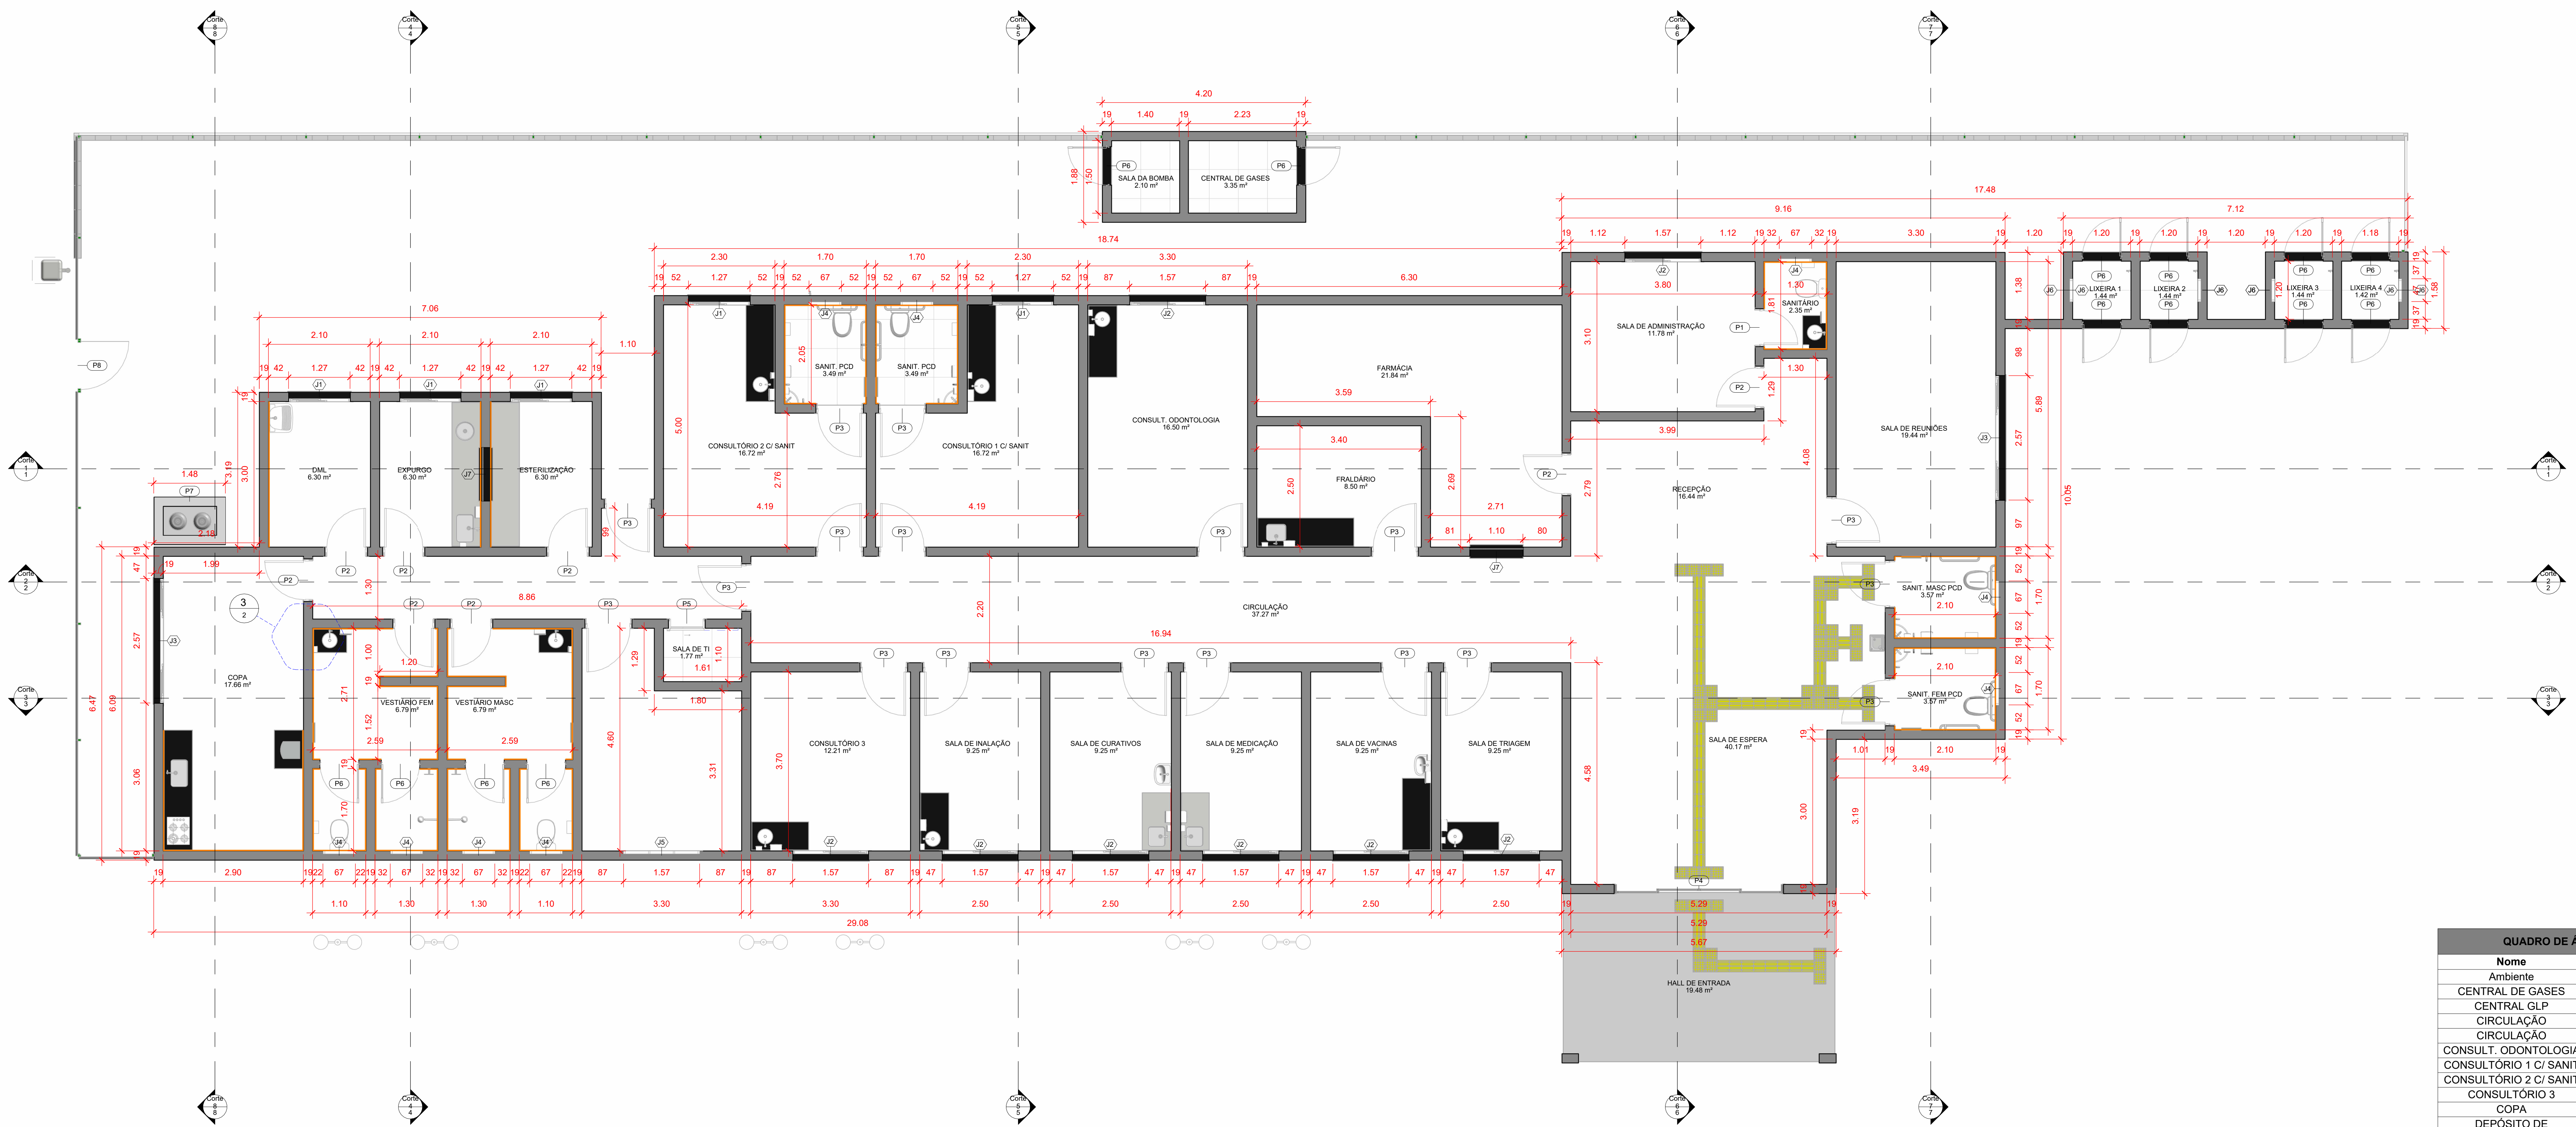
SALA DA BOMBA
2.10 m²

CENTRAL DE GASES
3.35 m²

DML
6.30 m²

EXPURGO
6.30 m²

ESTERILIZAÇÃO
6.30 m²

CONSULTÓRIO 2 C/ SANIT
16.72 m²

SANIT. PCD
3.49 m²

SANIT. PCD
3.49 m²

CONSULTÓRIO 1 C/ SANIT
16.72 m²

CONSULT. ODONTOLOGIA
16.50 m²

FARMÁCIA
21.84 m²

FRALDÁRIO
8.50 m²

SALA DE ADMINISTRAÇÃO
11.78 m²

SANITÁRIO
2.35 m²

SALA DE REUNIÕES
19.44 m²

RECEPÇÃO
16.44 m²

LIXEIRA 1
1.44 m²

LIXEIRA 2
1.44 m²

LIXEIRA 3
1.44 m²

LIXEIRA 4
1.42 m²

COPA
17.66 m²

VESTIÁRIO FEM
6.79 m²

VESTIÁRIO MASC
6.79 m²

SALA DE TI
1.77 m²

CIRCULAÇÃO
37.27 m²

CONSULTÓRIO 3
12.21 m²

SALA DE INALAÇÃO
9.25 m²

SALA DE CURATIVOS
9.25 m²

SALA DE MEDICAÇÃO
9.25 m²

SALA DE VACINAS
9.25 m²

SALA DE TRIAGEM
9.25 m²

SALA DE ESPERA
40.17 m²

SANIT. MASC PCD
3.57 m²

SANIT. FEM PCD
3.57 m²

HALL DE ENTRADA
19.48 m²

4.20 1.40 2.23 1.88 1.50 18.74 17.48 9.16 7.12 7.06 2.10 2.10 2.10 1.10 2.30 1.70 1.70 2.30 3.30 6.30 1.48 2.18 1.99 8.86 16.94 29.08 5.29 5.29 5.67 3.49

QUADRO DE Á
Nome
Ambiente
CENTRAL DE GASES
CENTRAL GLP
CIRCULAÇÃO
CIRCULAÇÃO
CONSULT. ODONTOLOGIA
CONSULTÓRIO 1 C/ SANIT
CONSULTÓRIO 2 C/ SANIT
CONSULTÓRIO 3
COPA
DEPÓSITO DE